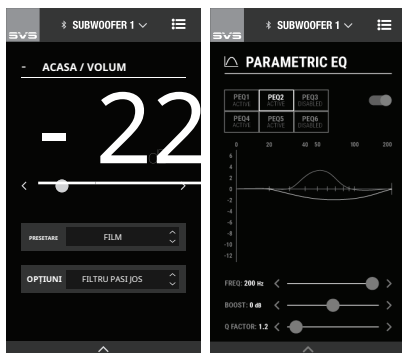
SVS SUBWOOFER 1

- ACASA / VOLUM

- 22

PRESETARE FILM

OPȚIUNI FILTRU PASI JOS

SVS SUBWOOFER 1

PARAMETRIC EQ

| PEQ1 ACTIVE | PEQ2 ACTIVE | PEQ3 DISABLED |
|---|---|---|
| PEQ4 ACTIVE | PEQ5 ACTIVE | PEQ6 DISABLED |

6 4 2 0 -2 -4 -6 -8 -10 -12 -14

20 40 50 100 200

FREQ: 200 Hz

BOOST: 0 dB

Q FACTOR: 1.2